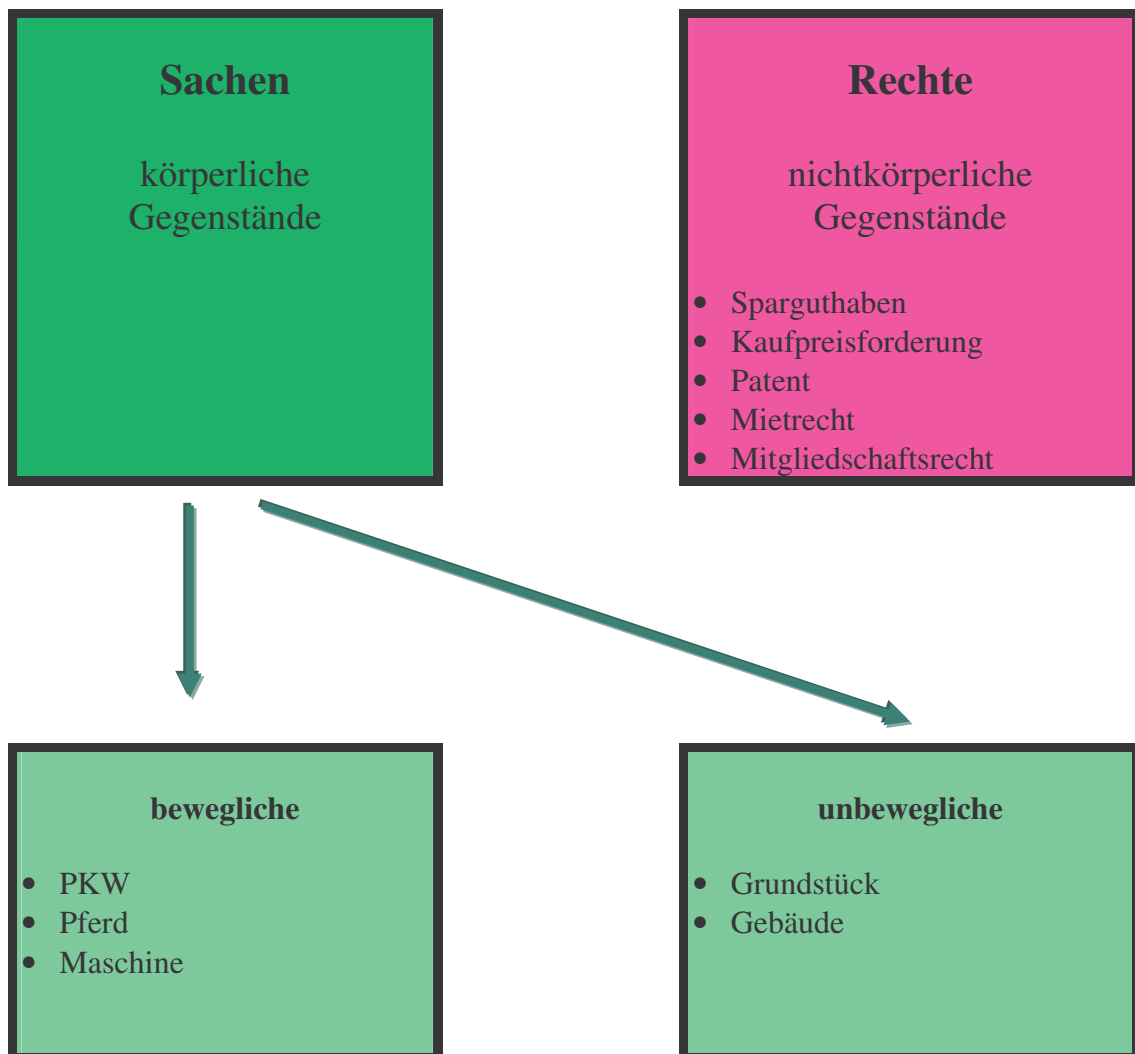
Sachen

körperliche Gegenstände

Rechte

nichtkörperliche Gegenstände

- Sparguthaben
- Kaufpreisforderung
- Patent
- Mietrecht
- Mitgliedschaftsrecht

bewegliche

- PKW
- Pferd
- Maschine

unbewegliche

- Grundstück
- Gebäude